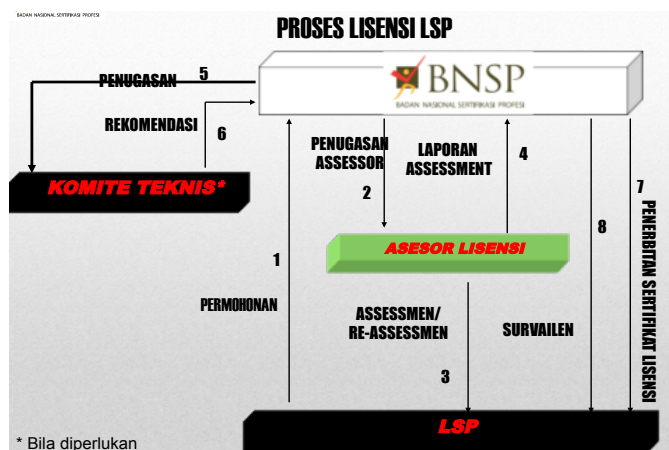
BADAN NASIONAL SERTIFIKASI PROFESI

PROSES LISENSI LSP

BNSP
BADAN NASIONAL SERTIFIKASI PROFESI

PENUGASAN 5

REKOMENDASI 6

KOMITE TEKNIS*

PENUGASAN ASSESSOR

2

LAPORAN ASSESSMENT

4

7

PENERBITAN SERTIFIKAT LISENSI

8

ASESOR LISENSI

1

PERMOHONAN

ASSESSMEN/ RE-ASSESSMEN

SURVAILEN

3

LSP

* Bila diperlukan